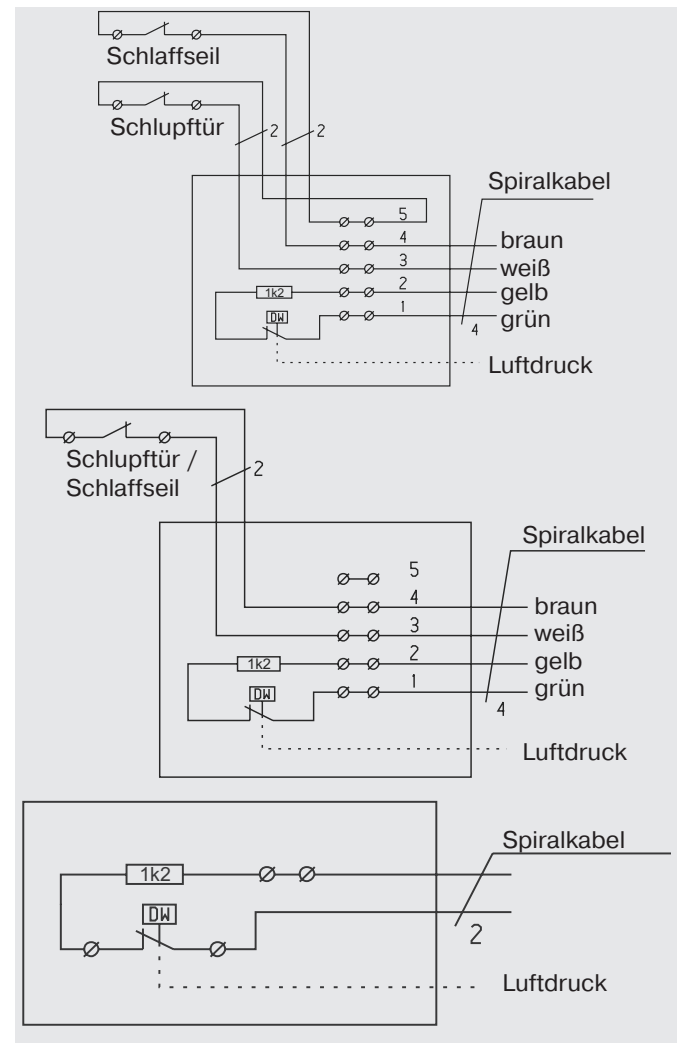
Schlaffseil

Schlupftür

2
2

Spiralkabel

5
4
3
2
1

1k2
DW

braun
weiß
gelb
grün

4

Luftdruck

Schlupftür / Schlaffseil

2

Spiralkabel

5
4
3
2
1

1k2
DW

braun
weiß
gelb
grün

4

Luftdruck

Spiralkabel

1k2
DW

2

Luftdruck